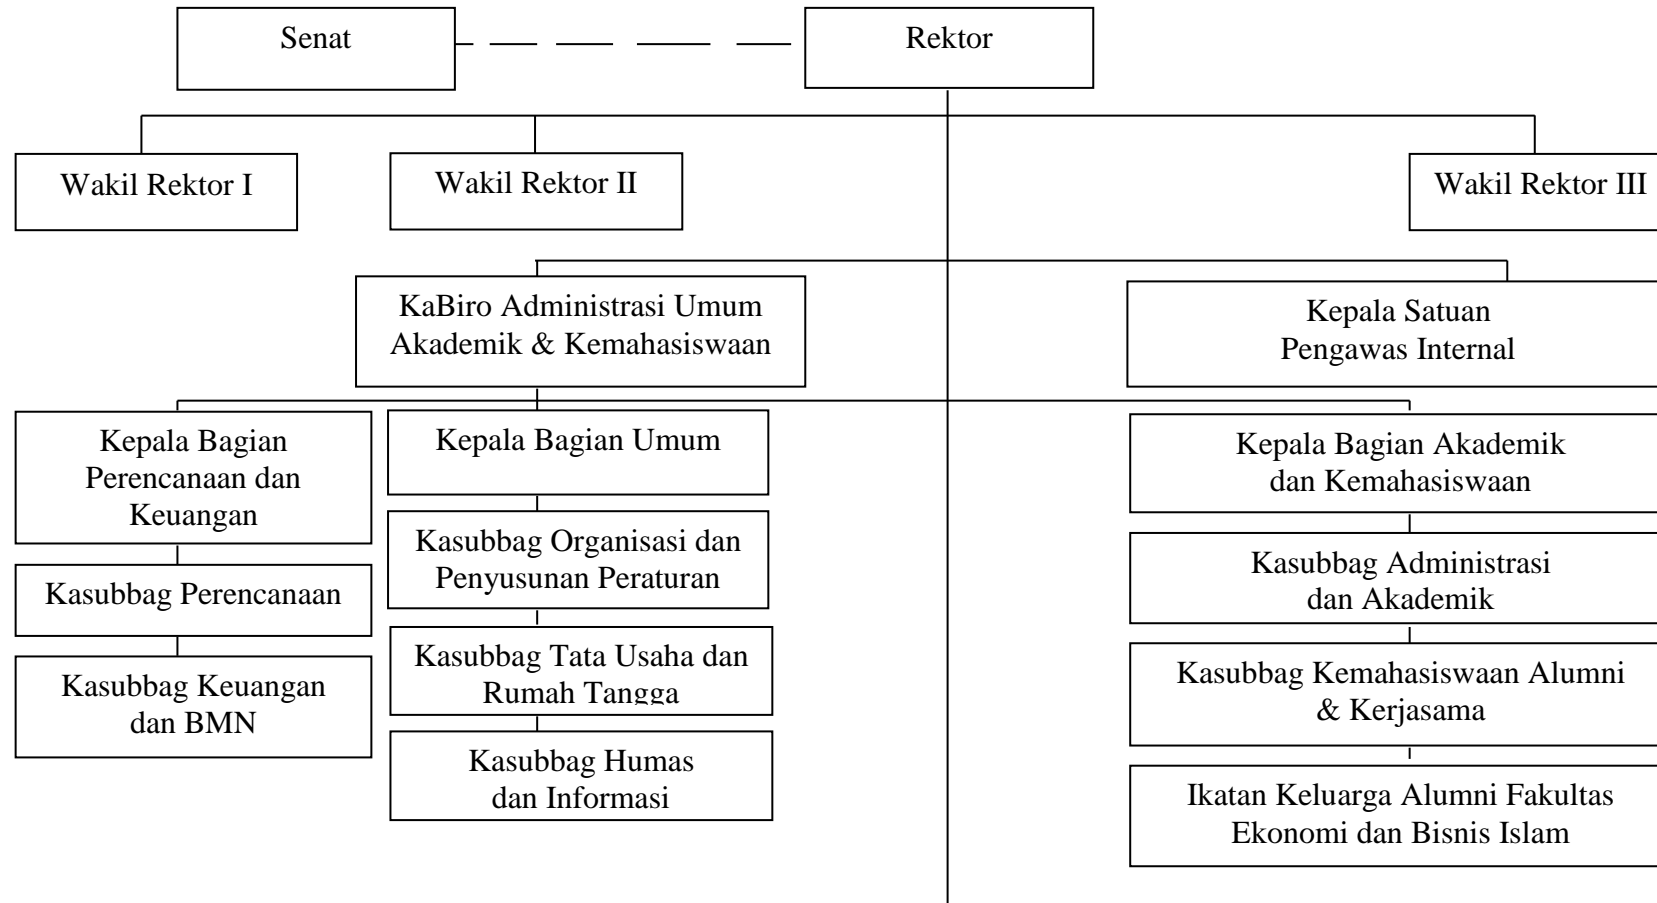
Senat

Rektor

Wakil Rektor I

Wakil Rektor II

Wakil Rektor III

KaBiro Administrasi Umum Akademik & Kemahasiswaan

Kepala Satuan Pengawas Internal

Kepala Bagian Perencanaan dan Keuangan

Kasubbag Perencanaan

Kasubbag Keuangan dan BMN

Kepala Bagian Umum

Kasubbag Organisasi dan Penyusunan Peraturan

Kasubbag Tata Usaha dan Rumah Tangga

Kasubbag Humas dan Informasi

Kepala Bagian Akademik dan Kemahasiswaan

Kasubbag Administrasi dan Akademik

Kasubbag Kemahasiswaan Alumni & Kerjasama

Ikatan Keluarga Alumni Fakultas Ekonomi dan Bisnis Islam